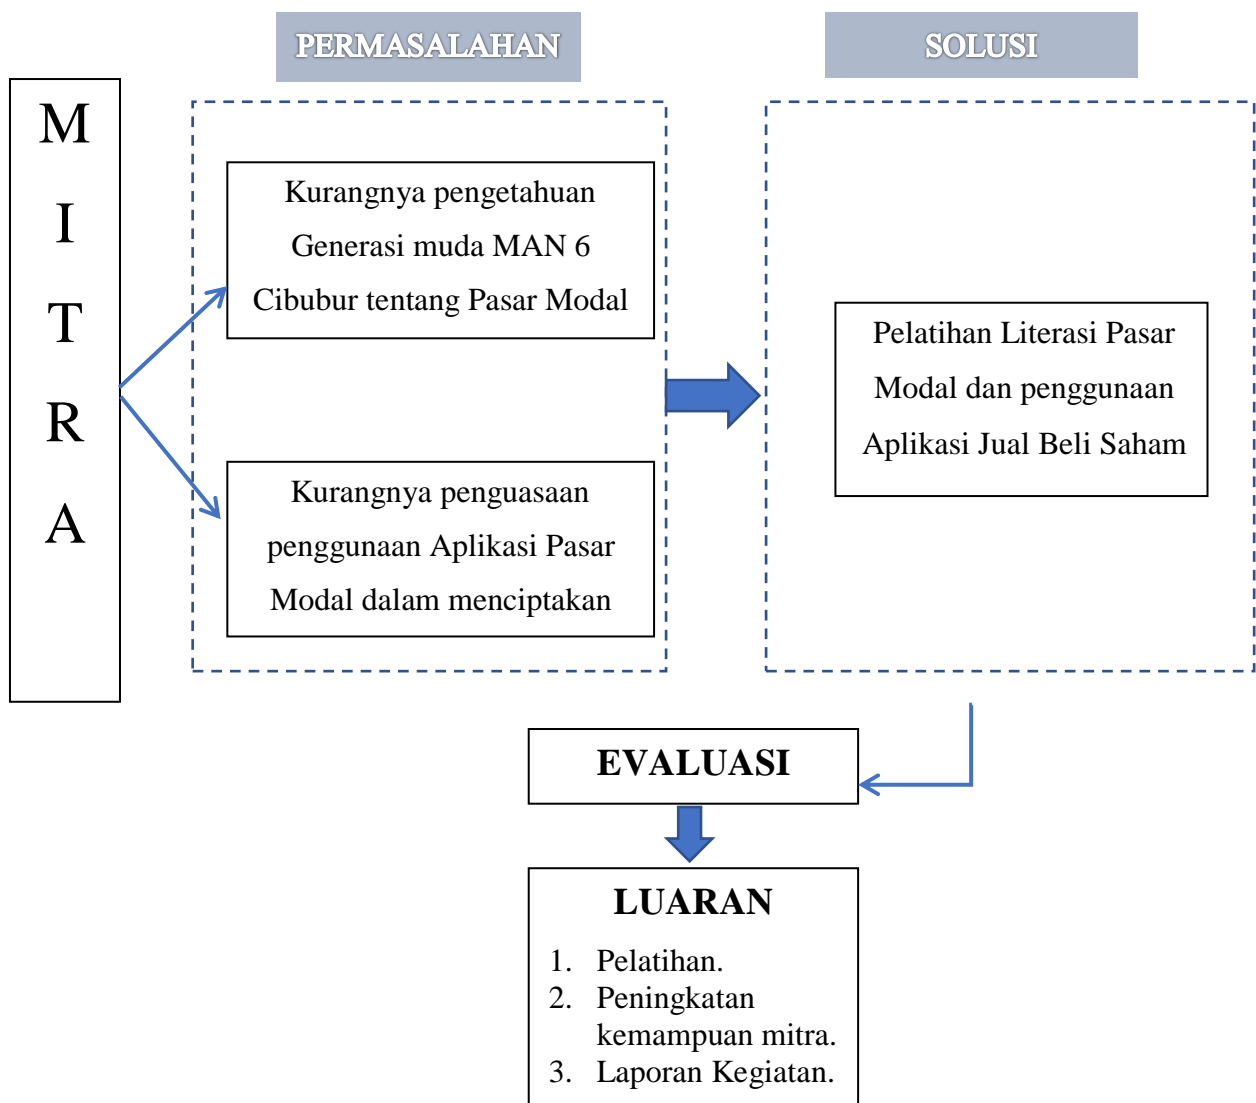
PERMASALAHAN

SOLUSI

M
I
T
R
A

Kurangnya pengetahuan Generasi muda MAN 6 Cibubur tentang Pasar Modal

Kurangnya penguasaan penggunaan Aplikasi Pasar Modal dalam menciptakan

Pelatihan Literasi Pasar Modal dan penggunaan Aplikasi Jual Beli Saham

EVALUASI

LUARAN

1. Pelatihan.
2. Peningkatan kemampuan mitra.
3. Laporan Kegiatan.